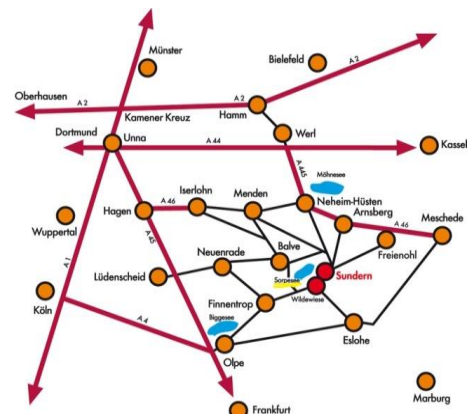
Münster
Bielefeld
A 2
Oberhausen
A 2
A 2
Kamener Kreuz
Hamm
Dortmund
Unna
Werl
A 44
Kassel
A 445
Möhnesee
Iserlohn
Menden
Neheim-Hüsten
Hagen
A 46
Arnsberg
Meschede
A 46
A 45
Wuppertal
Balve
Freienohl
Neuenrade
Sorpesee
Sundern
Lüdenscheid
Wildewiese
A 1
Finnentrop
Biggesee
Köln
A 4
Eslohe
Olpe
Marburg
Frankfurt